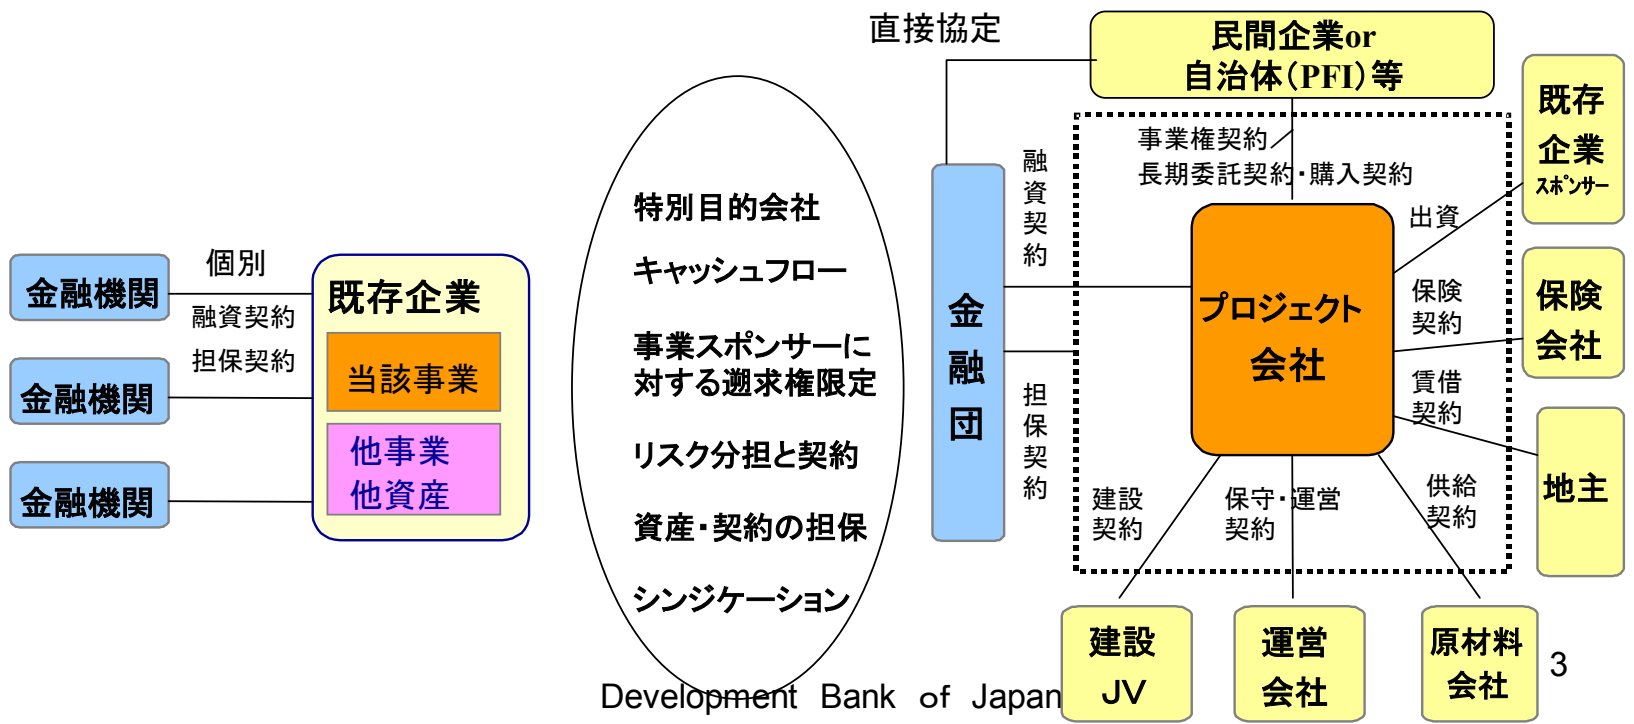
金融機関

個別

融資契約

担保契約

金融機関

金融機関

既存企業

当該事業

他事業
他資産

特別目的会社

キャッシュフロー

事業スポンサーに
対する遡求権限定

リスク分担と契約

資産・契約の担保

シンジケーション

直接協定

民間企業or
自治体(PFI)等

既存
企業
ｽﾎﾟﾝｻｰ

金
融
団

融
資
契
約

担
保
契
約

事業権契約
長期委託契約・購入契約

出資

プロジェクト
会社

保険
契約

保険
会社

賃借
契約

地主

建設
契約

保守・運営
契約

供給
契約

建設
JV

運営
会社

原材料
会社

3

Development Bank of Japan